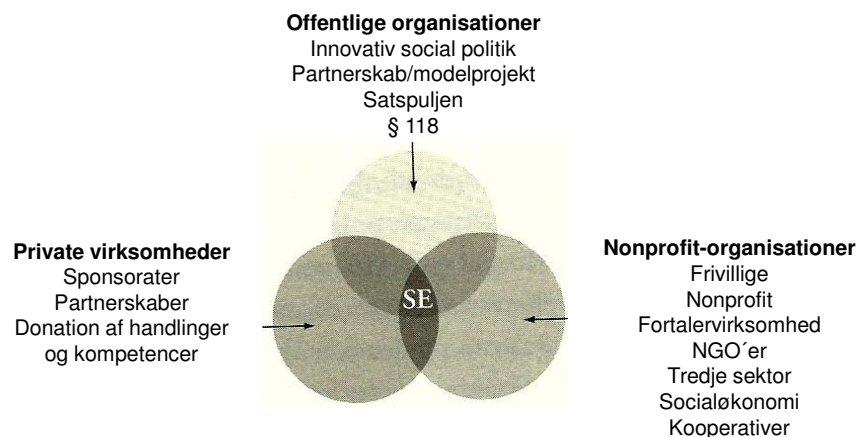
**Offentlige organisationer**
Innovativ social politik
Partnerskab/modelprojekt
Satspuljen
§ 118

**Private virksomheder**
Sponsorater
Partnerskaber
Donation af handlinger og kompetencer

SE

**Nonprofit-organisationer**
Frivillige
Nonprofit
Fortalervirksomhed
NGO´er
Tredje sektor
Socialøkonomi
Kooperativer